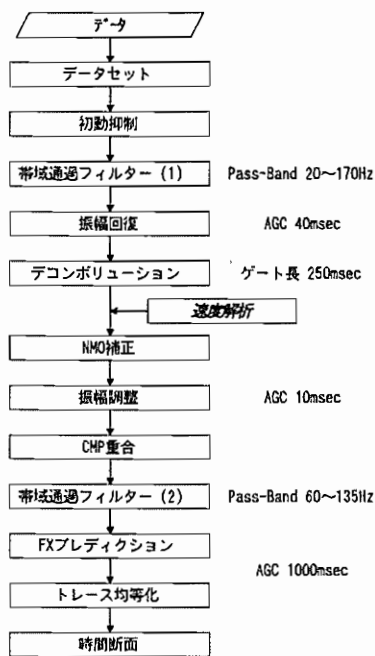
データ

データセット

初動抑制

帯域通過フィルター (1)

Pass-Band 20~170Hz

振幅回復

AGC 40msec

デコンボリューション

ゲート長 250msec

速度解析

NMO補正

振幅調整

AGC 10msec

CMP重合

帯域通過フィルター (2)

Pass-Band 60~135Hz

FXプレディクション

AGC 1000msec

トレース均等化

時間断面